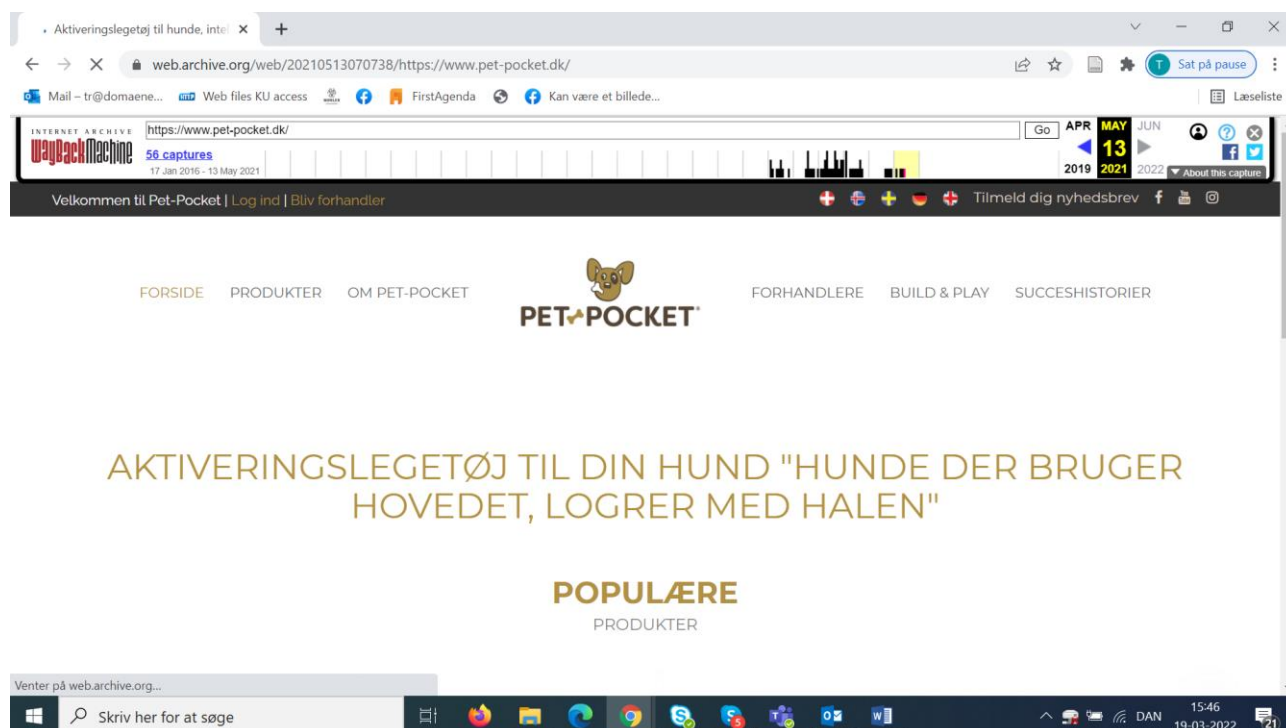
Aktiveringslegetøj til hunde, intel ×

web.archive.org/web/20210513070738/https://www.pet-pocket.dk/

Sat på pause

Mail – tr@domaene... Web files KU access FirstAgenda Kan være et billede...

Læseliste

INTERNET ARCHIVE WayBackMachine https://www.pet-pocket.dk/ Go APR MAY JUN

56 captures
17 Jan 2016 - 13 May 2021

13
2019 2021 2022 ▼ About this capture

Velkommen til Pet-Pocket | Log ind | Bliv forhandler

Tilmeld dig nyhedsbrev

FORSIDE PRODUKTER OM PET-POCKET PET-POCKET FORHANDLERE BUILD & PLAY SUCCESHISTORIER

AKTIVERINGSLEGETØJ TIL DIN HUND "HUNDE DER BRUGER HOVEDET, LOGRER MED HALEN"

POPULÆRE
PRODUKTER

Venter på web.archive.org...

Skriv her for at søge

DAN 15:46 19-03-2022